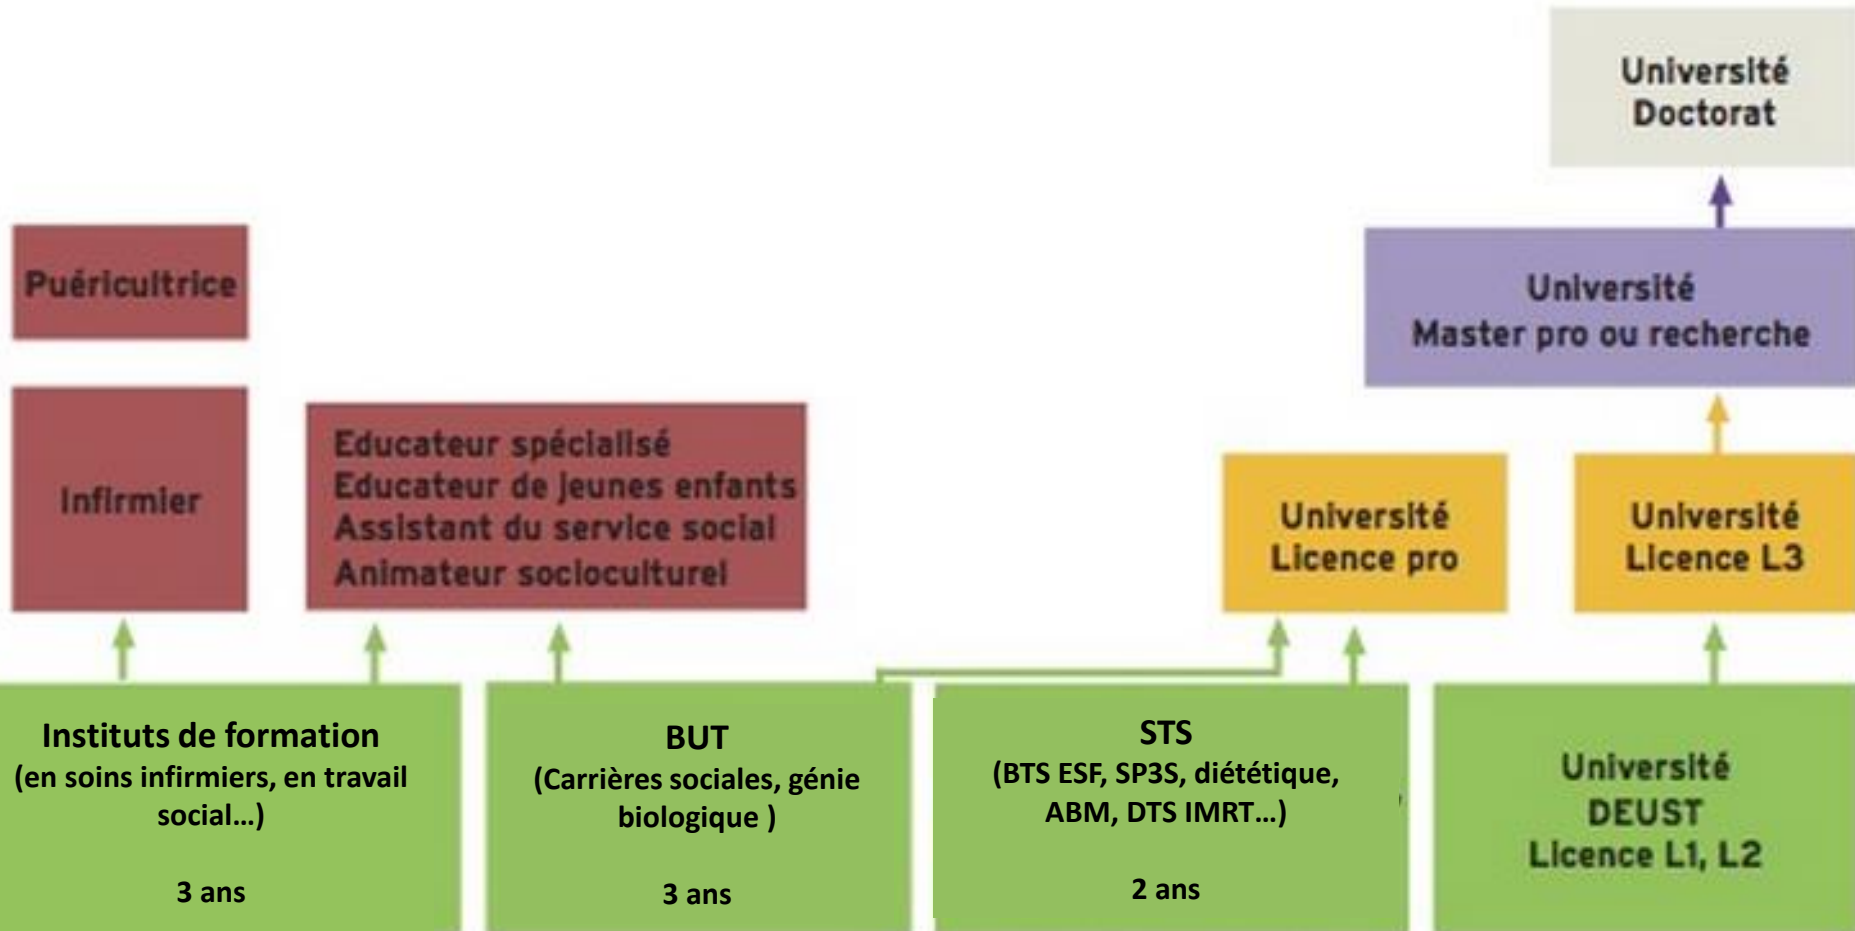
Université
Doctorat

Puéricultrice

Université
Master pro ou recherche

Infirmier

Educateur spécialisé
Educateur de jeunes enfants
Assistant du service social
Animateur socioculturel

Université
Licence pro

Université
Licence L3

Instituts de formation
(en soins infirmiers, en travail social…)

3 ans

BUT
(Carrières sociales, génie biologique )

3 ans

STS
(BTS ESF, SP3S, diététique, ABM, DTS IMRT…)

2 ans

Université
DEUST
Licence L1, L2